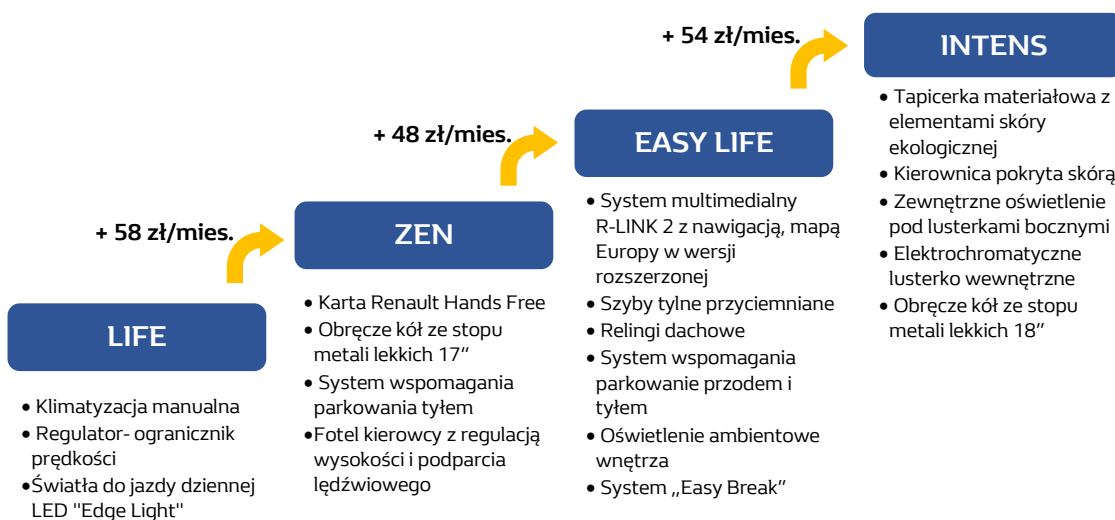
LIFE

• Klimatyzacja manualna
• Regulator- ogranicznik prędkości
•Światła do jazdy dziennej LED "Edge Light"

+ 58 zł/mies.

ZEN

• Karta Renault Hands Free
• Obręcze kół ze stopu metali lekkich 17"
• System wspomagania parkowania tyłem
•Fotel kierowcy z regulacją wysokości i podparcia lędźwiowego

+ 48 zł/mies.

EASY LIFE

• System multimedialny R-LINK 2 z nawigacją, mapą Europy w wersji rozszerzonej
• Szyby tylne przyciemniane
• Relingi dachowe
• System wspomagania parkowanie przodem i tyłem
• Oświetlenie ambientowe wnętrza
• System „Easy Break"

+ 54 zł/mies.

INTENS

• Tapicerka materiałowa z elementami skóry ekologicznej
• Kierownica pokryta skórą
• Zewnętrzne oświetlenie pod lusterkami bocznymi
• Elektrochromatyczne lusterko wewnętrzne
• Obręcze kół ze stopu metali lekkich 18"